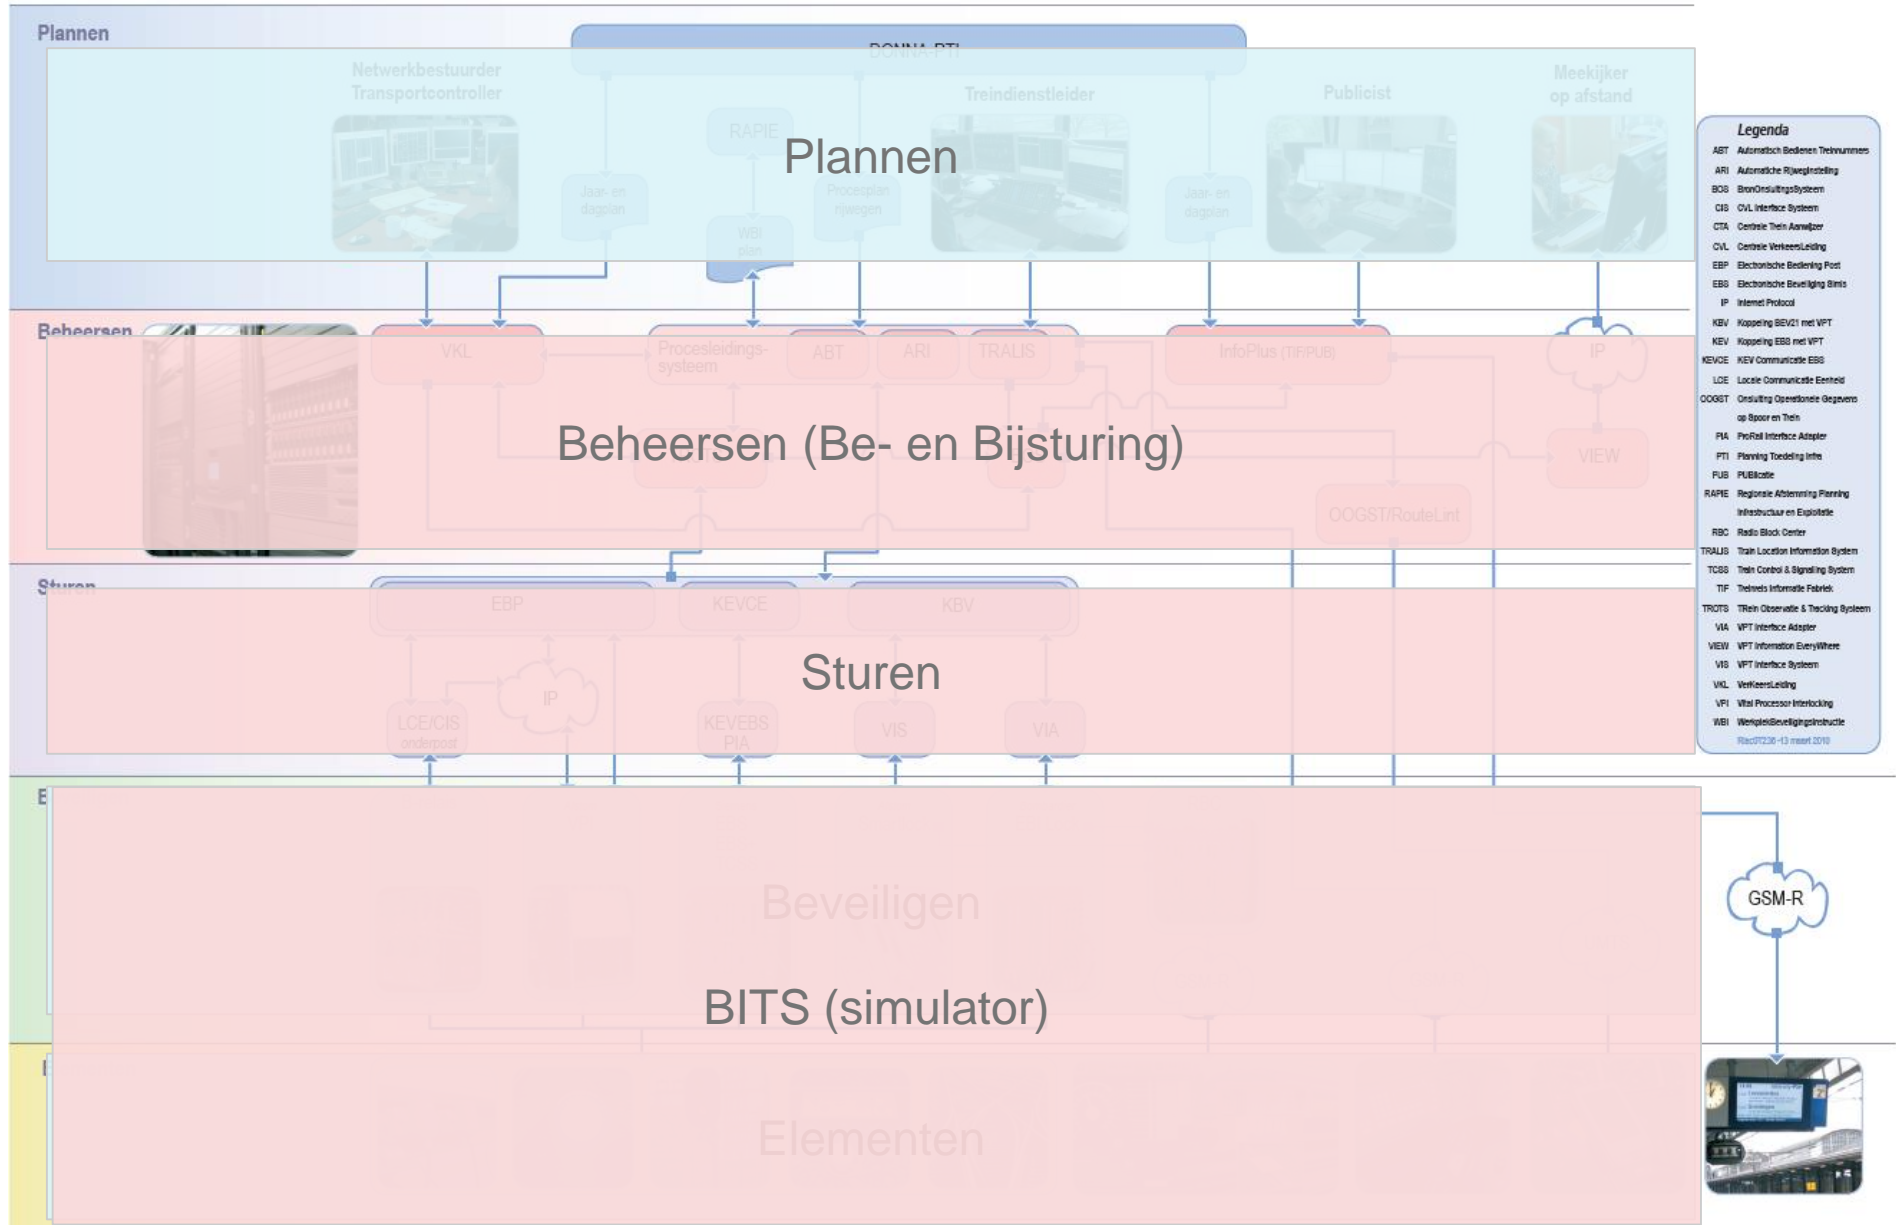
Plannen

DONNA-PTI

Netwerkbestuurder Transportcontroller

RAPIE

Treindienstleider

Publicist

Meekijker op afstand

Jaar- en dagplan

Procesplan rijwegen

WBI plan

Jaar- en dagplan

Plannen

Beheersen

VKL

Procesleidingssysteem

ABT

ARI

TRALIS

InfoPlus (TIF/PUB)

IP

VIEW

OOGST/RouteLint

Beheersen (Be- en Bijsturing)

Sturen

EBP

KEVCE

KBV

Sturen

IP

LCE/CIS onderpost

KEVEBS PIA

VIS

VIA

Beveiligen

BITS (simulator)

Elementen

GSM-R

Legenda

ABT Automatisch Bedienen Treinnummers
ARI Automatische Rijweginstelling
BOS BronOnsluitingsSysteem
CIS CVL Interface Systeem
CTA Centrale Trein Aanwijzer
CVL Centrale VerkeersLeiding
EBP Electronische Bediening Post
EBS Electronische Beveiliging Simis
IP Internet Protocol
KBV Koppeling BEV21 met VPT
KEV Koppeling EBS met VPT
KEVCE KEV Communicatie EBS
LCE Locale Communicatie Eenheid
OOGST Onsluiting Operationele Gegevens op Spoor en Trein
PIA ProRail Interface Adapter
PTI Planning Toedeling Infra
PUB PUBlicatie
RAPIE Regionale Afstemming Planning Infrastructuur en Exploitatie
RBC Radio Block Center
TRALIS Train Location Information System
TCSS Train Control & Signaling System
TIF Treinreis Informatie Fabriek
TROTS TRein Observatie & Tracking Systeem
VIA VPT Interface Adapter
VIEW VPT Information EveryWhere
VIS VPT Interface Systeem
VKL VerKeersLeiding
VPI Vital Processor Interlocking
WBI WerkplekBeveiligingsInstructie
RactP226 -13 maart 2010